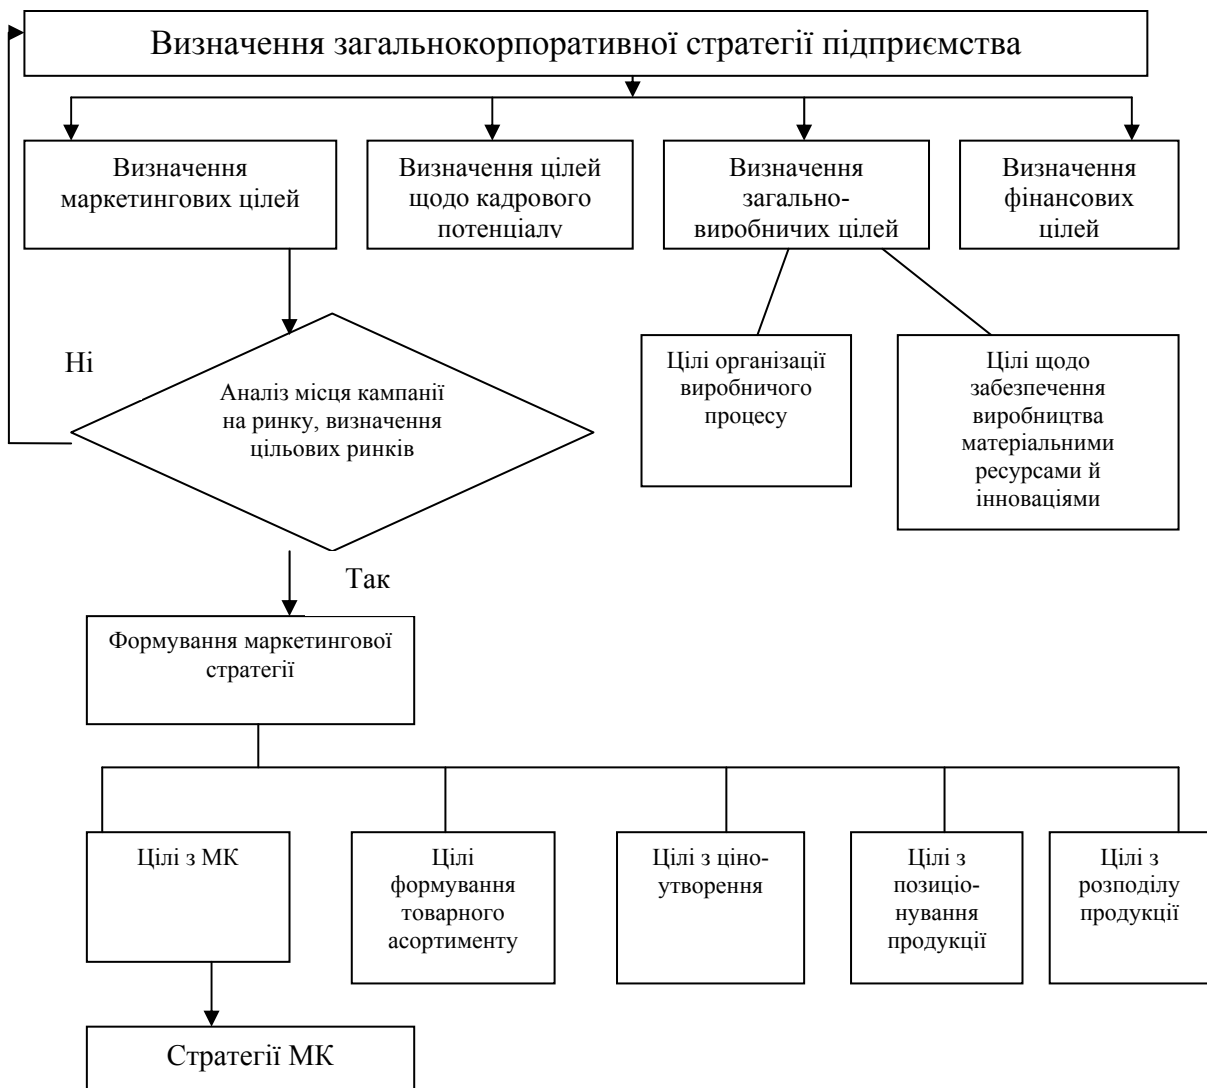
Визначення загальнокорпоративної стратегії підприємства

Визначення маркетингових цілей

Визначення цілей щодо кадрового потенціалу

Визначення загальновиробничих цілей

Визначення фінансових цілей

Ні

Аналіз місця кампанії на ринку, визначення цільових ринків

Цілі організації виробничого процесу

Цілі щодо забезпечення виробництва матеріальними ресурсами й інноваціями

Так

Формування маркетингової стратегії

Цілі з МК

Цілі формування товарного асортименту

Цілі з ціноутворення

Цілі з позиціонування продукції

Цілі з розподілу продукції

Стратегії МК